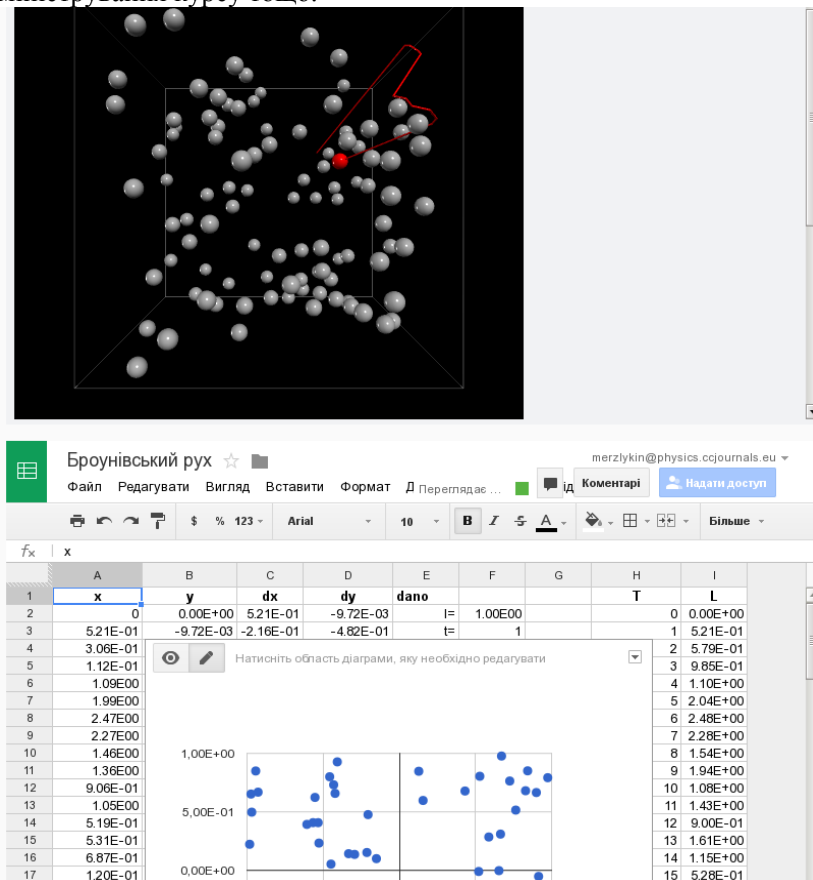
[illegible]

Броунівський рух ☆

merzlykin@physics.ccjournals.eu

Файл Редагувати Вигляд Вставити Формат Д Переглядає ... ід Коментарі Надати доступ

$ % 123 Arial 10 B I S A Більше

fx x

|  | A | B | C | D | E | F | G | H | I |
|---|---|---|---|---|---|---|---|---|---|
| 1 | x | y | dx | dy | dano |  |  | T | L |
| 2 | 0 | 0.00E+00 | 5.21E-01 | -9.72E-03 | l= | 1.00E00 |  | 0 | 0.00E+00 |
| 3 | 5.21E-01 | -9.72E-03 | -2.16E-01 | -4.82E-01 | t= | 1 |  | 1 | 5.21E-01 |
| 4 | 3.06E-01 |  |  |  |  |  |  | 2 | 5.79E-01 |
| 5 | 1.12E-01 |  |  |  |  |  |  | 3 | 9.85E-01 |
| 6 | 1.09E00 |  |  |  |  |  |  | 4 | 1.10E+00 |
| 7 | 1.99E00 |  |  |  |  |  |  | 5 | 2.04E+00 |
| 8 | 2.47E00 |  |  |  |  |  |  | 6 | 2.48E+00 |
| 9 | 2.27E00 |  |  |  |  |  |  | 7 | 2.28E+00 |
| 10 | 1.46E00 |  |  |  |  |  |  | 8 | 1.54E+00 |
| 11 | 1.36E00 |  |  |  |  |  |  | 9 | 1.94E+00 |
| 12 | 9.06E-01 |  |  |  |  |  |  | 10 | 1.08E+00 |
| 13 | 1.05E00 |  |  |  |  |  |  | 11 | 1.43E+00 |
| 14 | 5.19E-01 |  |  |  |  |  |  | 12 | 9.00E-01 |
| 15 | 5.31E-01 |  |  |  |  |  |  | 13 | 1.61E+00 |
| 16 | 6.87E-01 |  |  |  |  |  |  | 14 | 1.15E+00 |
| 17 | 1.20E-01 |  |  |  |  |  |  | 15 | 5.28E-01 |

Натисніть область діаграми, яку необхідно редагувати

1,00E+00
5,00E-01
0,00E+00